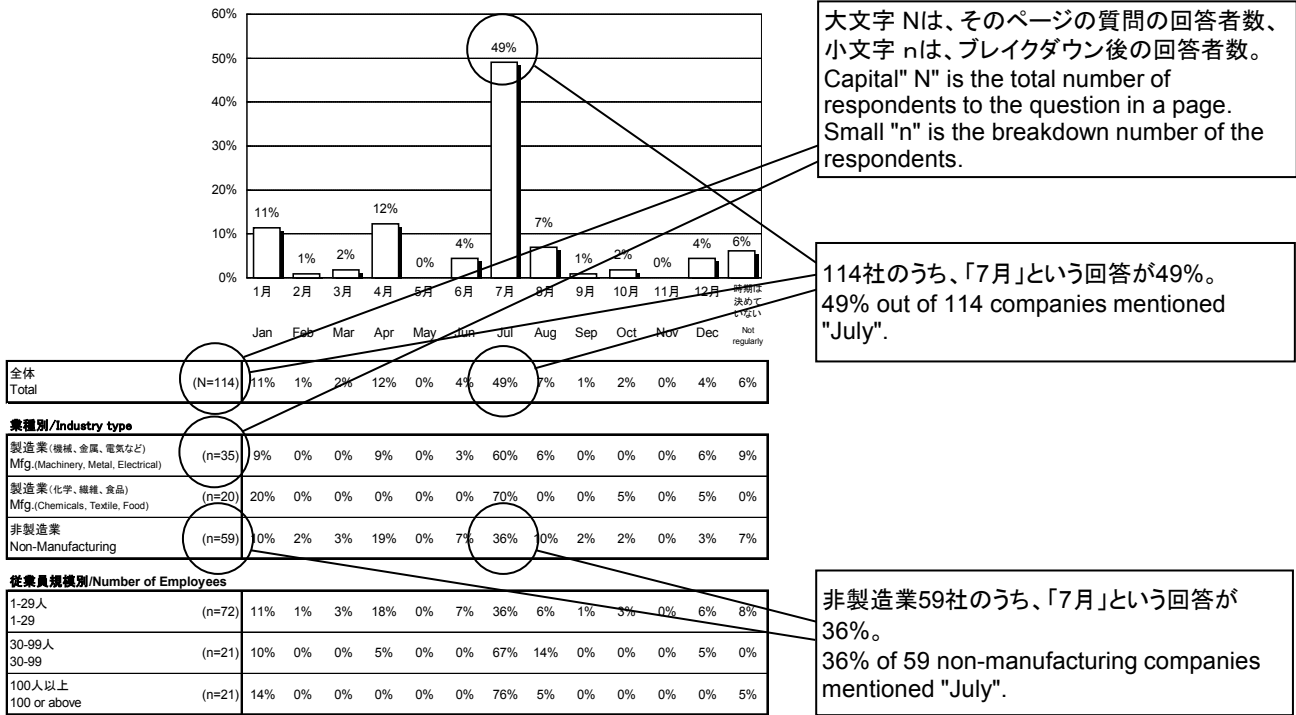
60%
50%
40%
30%
20%
10%
0%

49%
11% 1% 2% 12% 0% 4% 49% 7% 1% 2% 0% 4% 6%

1月 2月 3月 4月 5月 6月 7月 8月 9月 10月 11月 12月 時期は決めていない
Jan Feb Mar Apr May Jun Jul Aug Sep Oct Nov Dec Not regularly

大文字 Nは、そのページの質問の回答者数、小文字 nは、ブレイクダウン後の回答者数。
Capital" N" is the total number of respondents to the question in a page. Small "n" is the breakdown number of the respondents.

114社のうち、「7月」という回答が49%。
49% out of 114 companies mentioned "July".

| | | Jan | Feb | Mar | Apr | May | Jun | Jul | Aug | Sep | Oct | Nov | Dec | Not regularly |
|---|---|---|---|---|---|---|---|---|---|---|---|---|---|---|
| 全体 Total | (N=114) | 11% | 1% | 2% | 12% | 0% | 4% | 49% | 7% | 1% | 2% | 0% | 4% | 6% |

業種別/Industry type

| | | | | | | | | | | | | | | |
|---|---|---|---|---|---|---|---|---|---|---|---|---|---|---|
| 製造業(機械、金属、電気など) Mfg.(Machinery, Metal, Electrical) | (n=35) | 9% | 0% | 0% | 9% | 0% | 3% | 60% | 6% | 0% | 0% | 0% | 6% | 9% |
| 製造業(化学、繊維、食品) Mfg.(Chemicals, Textile, Food) | (n=20) | 20% | 0% | 0% | 0% | 0% | 0% | 70% | 0% | 0% | 5% | 0% | 5% | 0% |
| 非製造業 Non-Manufacturing | (n=59) | 10% | 2% | 3% | 19% | 0% | 7% | 36% | 10% | 2% | 2% | 0% | 3% | 7% |

従業員規模別/Number of Employees

| | | | | | | | | | | | | | | |
|---|---|---|---|---|---|---|---|---|---|---|---|---|---|---|
| 1-29人 1-29 | (n=72) | 11% | 1% | 3% | 18% | 0% | 7% | 36% | 6% | 1% | 3% | 0% | 6% | 8% |
| 30-99人 30-99 | (n=21) | 10% | 0% | 0% | 5% | 0% | 0% | 67% | 14% | 0% | 0% | 0% | 5% | 0% |
| 100人以上 100 or above | (n=21) | 14% | 0% | 0% | 0% | 0% | 0% | 76% | 5% | 0% | 0% | 0% | 0% | 5% |

非製造業59社のうち、「7月」という回答が36%。
36% of 59 non-manufacturing companies mentioned "July".